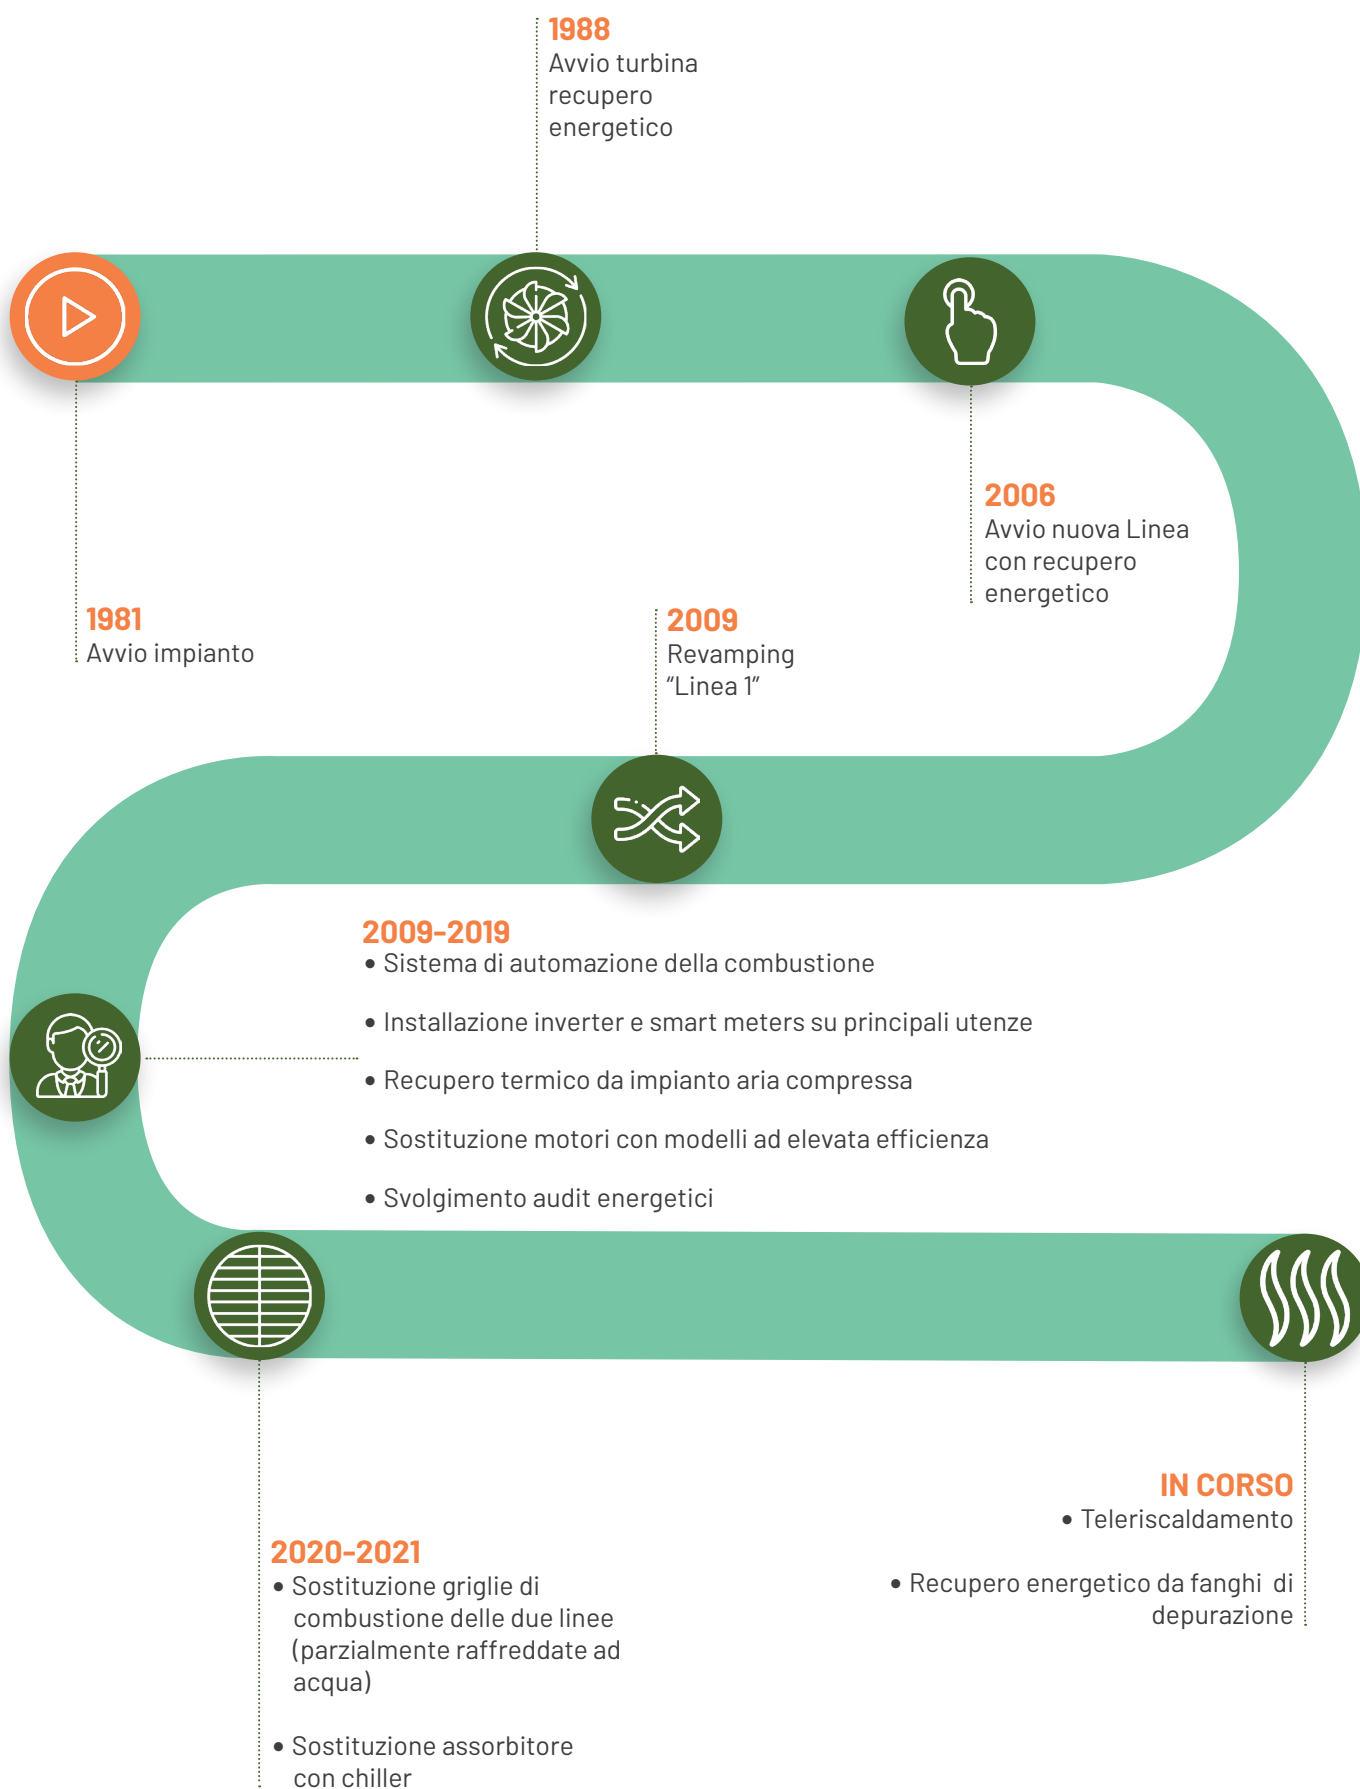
1988
Avvio turbina recupero energetico

2006
Avvio nuova Linea con recupero energetico

1981
Avvio impianto

2009
Revamping "Linea 1"

2009-2019
• Sistema di automazione della combustione

• Installazione inverter e smart meters su principali utenze

• Recupero termico da impianto aria compressa

• Sostituzione motori con modelli ad elevata efficienza

• Svolgimento audit energetici

IN CORSO
• Teleriscaldamento

• Recupero energetico da fanghi di depurazione

2020-2021
• Sostituzione griglie di combustione delle due linee (parzialmente raffreddate ad acqua)

• Sostituzione assorbitore con chiller